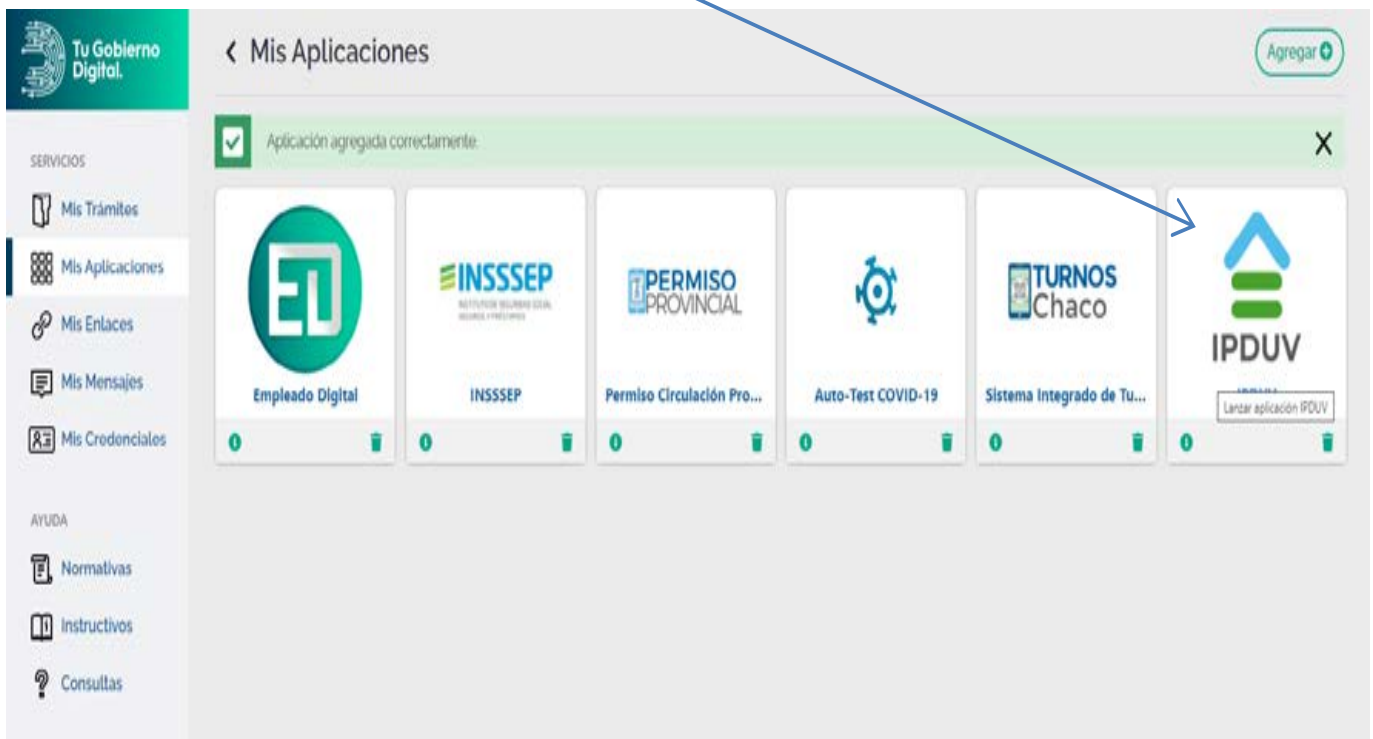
Tu Gobierno Digital.

SERVICIOS

Mis Trámites

Mis Aplicaciones

Mis Enlaces

Mis Mensajes

Mis Credenciales

AYUDA

Normativas

Instructivos

Consultas

‹ Mis Aplicaciones

Agregar

Aplicación agregada correctamente.

X

EL
Empleado Digital
0

INSSSEP
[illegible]
INSSSEP
0

PERMISO PROVINCIAL
Permiso Circulación Pro...
0

Auto-Test COVID-19
0

TURNOS Chaco
Sistema Integrado de Tu...
0

IPDUV
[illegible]
Lanzar aplicación IPDUV
0